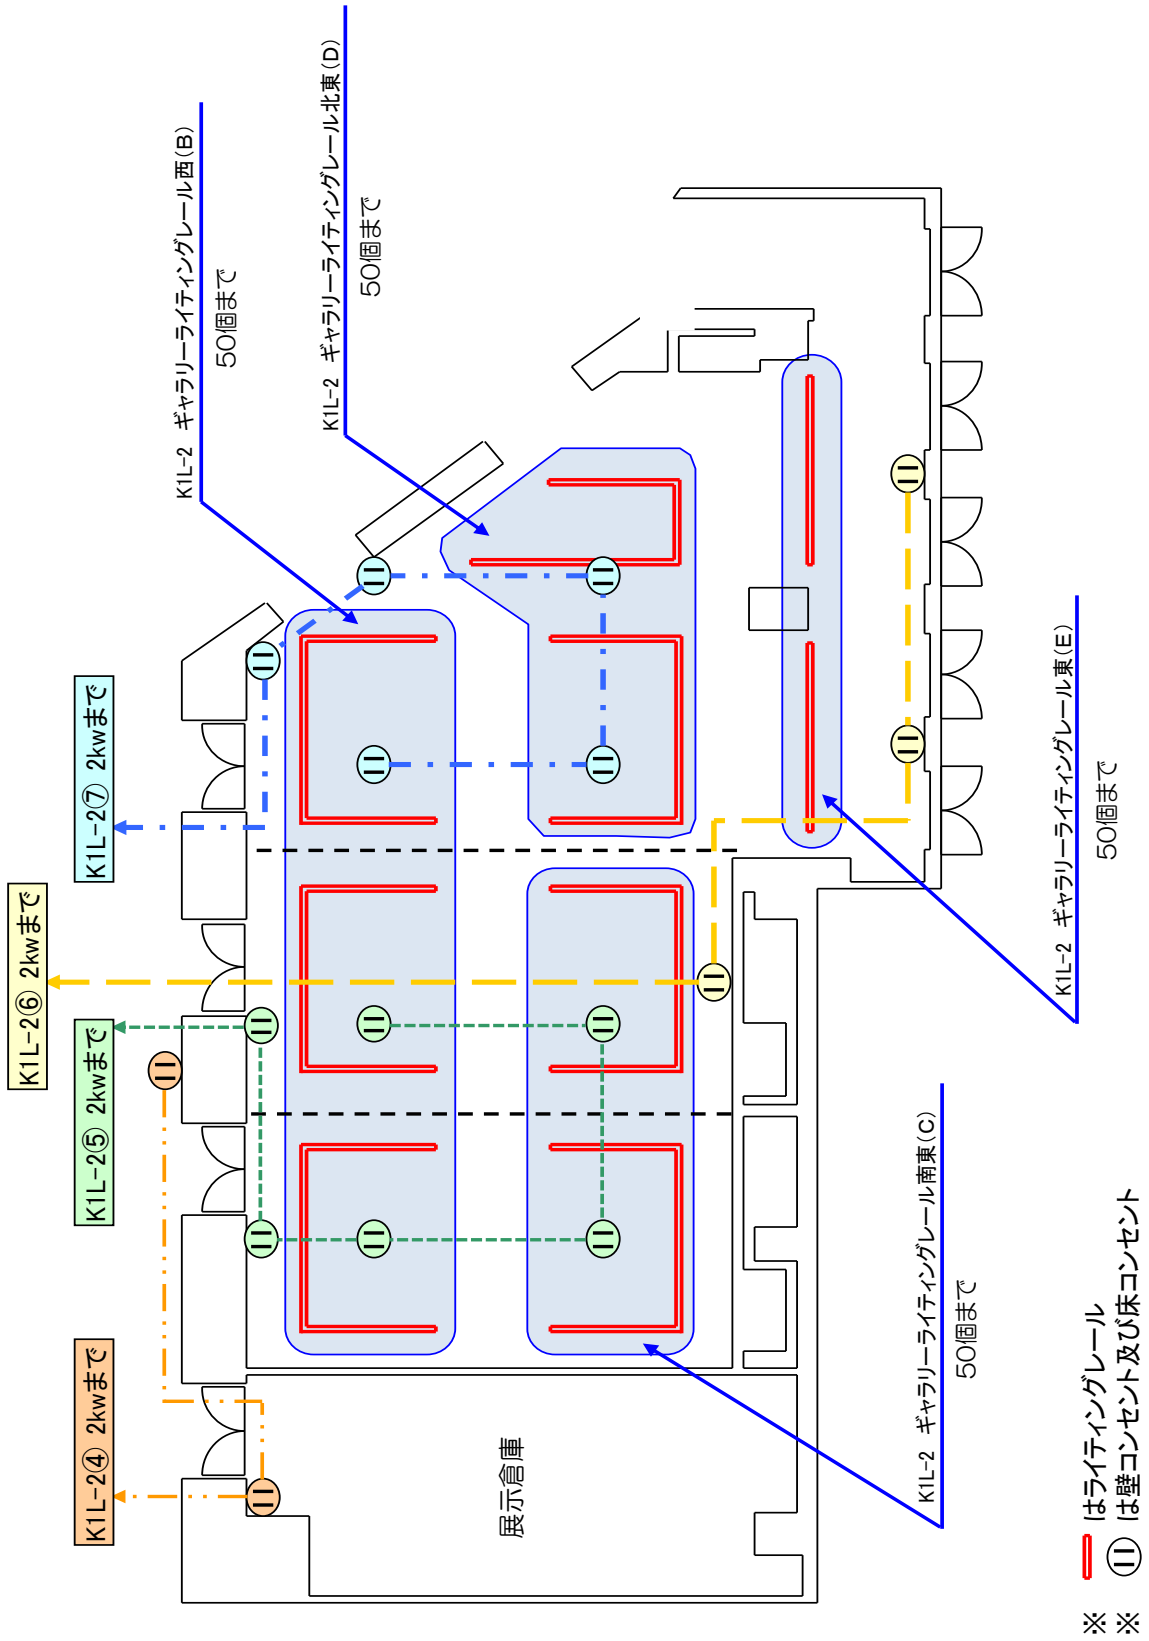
K1L-2　ギャラリーライティングレール西(B)
50個まで

K1L-2　ギャラリーライティングレール北東(D)
50個まで

K1L-2⑦ 2kwまで

K1L-2⑥ 2kwまで

K1L-2⑤ 2kwまで

K1L-2④ 2kwまで

K1L-2　ギャラリーライティングレール東(E)
50個まで

K1L-2　ギャラリーライティングレール南東(C)
50個まで

展示倉庫

※　はライティングレール
※　は壁コンセント及び床コンセント